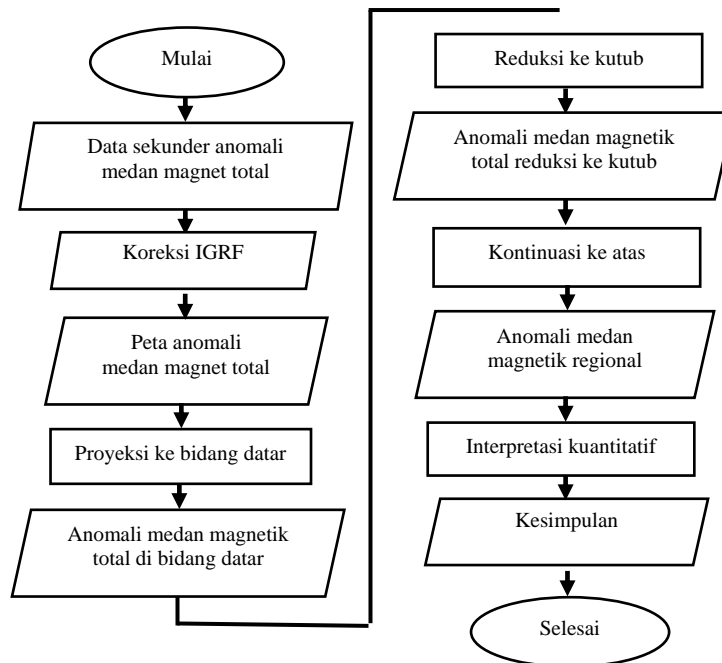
Mulai

Data sekunder anomali medan magnet total

Koreksi IGRF

Peta anomali medan magnet total

Proyeksi ke bidang datar

Anomali medan magnetik total di bidang datar

Reduksi ke kutub

Anomali medan magnetik total reduksi ke kutub

Kontinuasi ke atas

Anomali medan magnetik regional

Interpretasi kuantitatif

Kesimpulan

Selesai